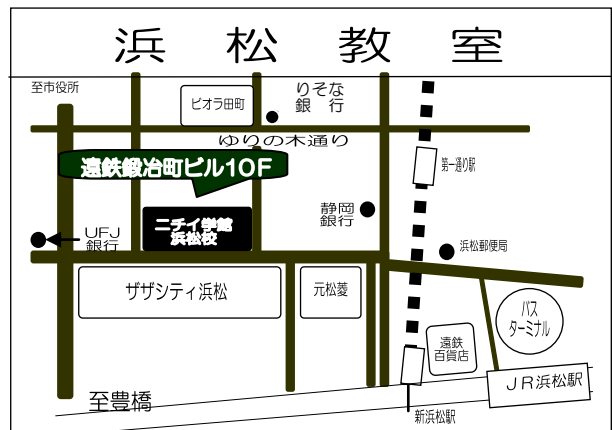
浜松教室

至市役所

ビオラ田町

りそな
銀行

ゆりの木通り

遠鉄鍛冶町ビル10F

第一通り駅

静岡
銀行

UFJ
銀行

ニチイ学館
浜松校

浜松郵便局

ザザシティ浜松

元松菱

バス
ターミナル

遠鉄
百貨店

JR浜松駅

至豊橋

新浜松駅